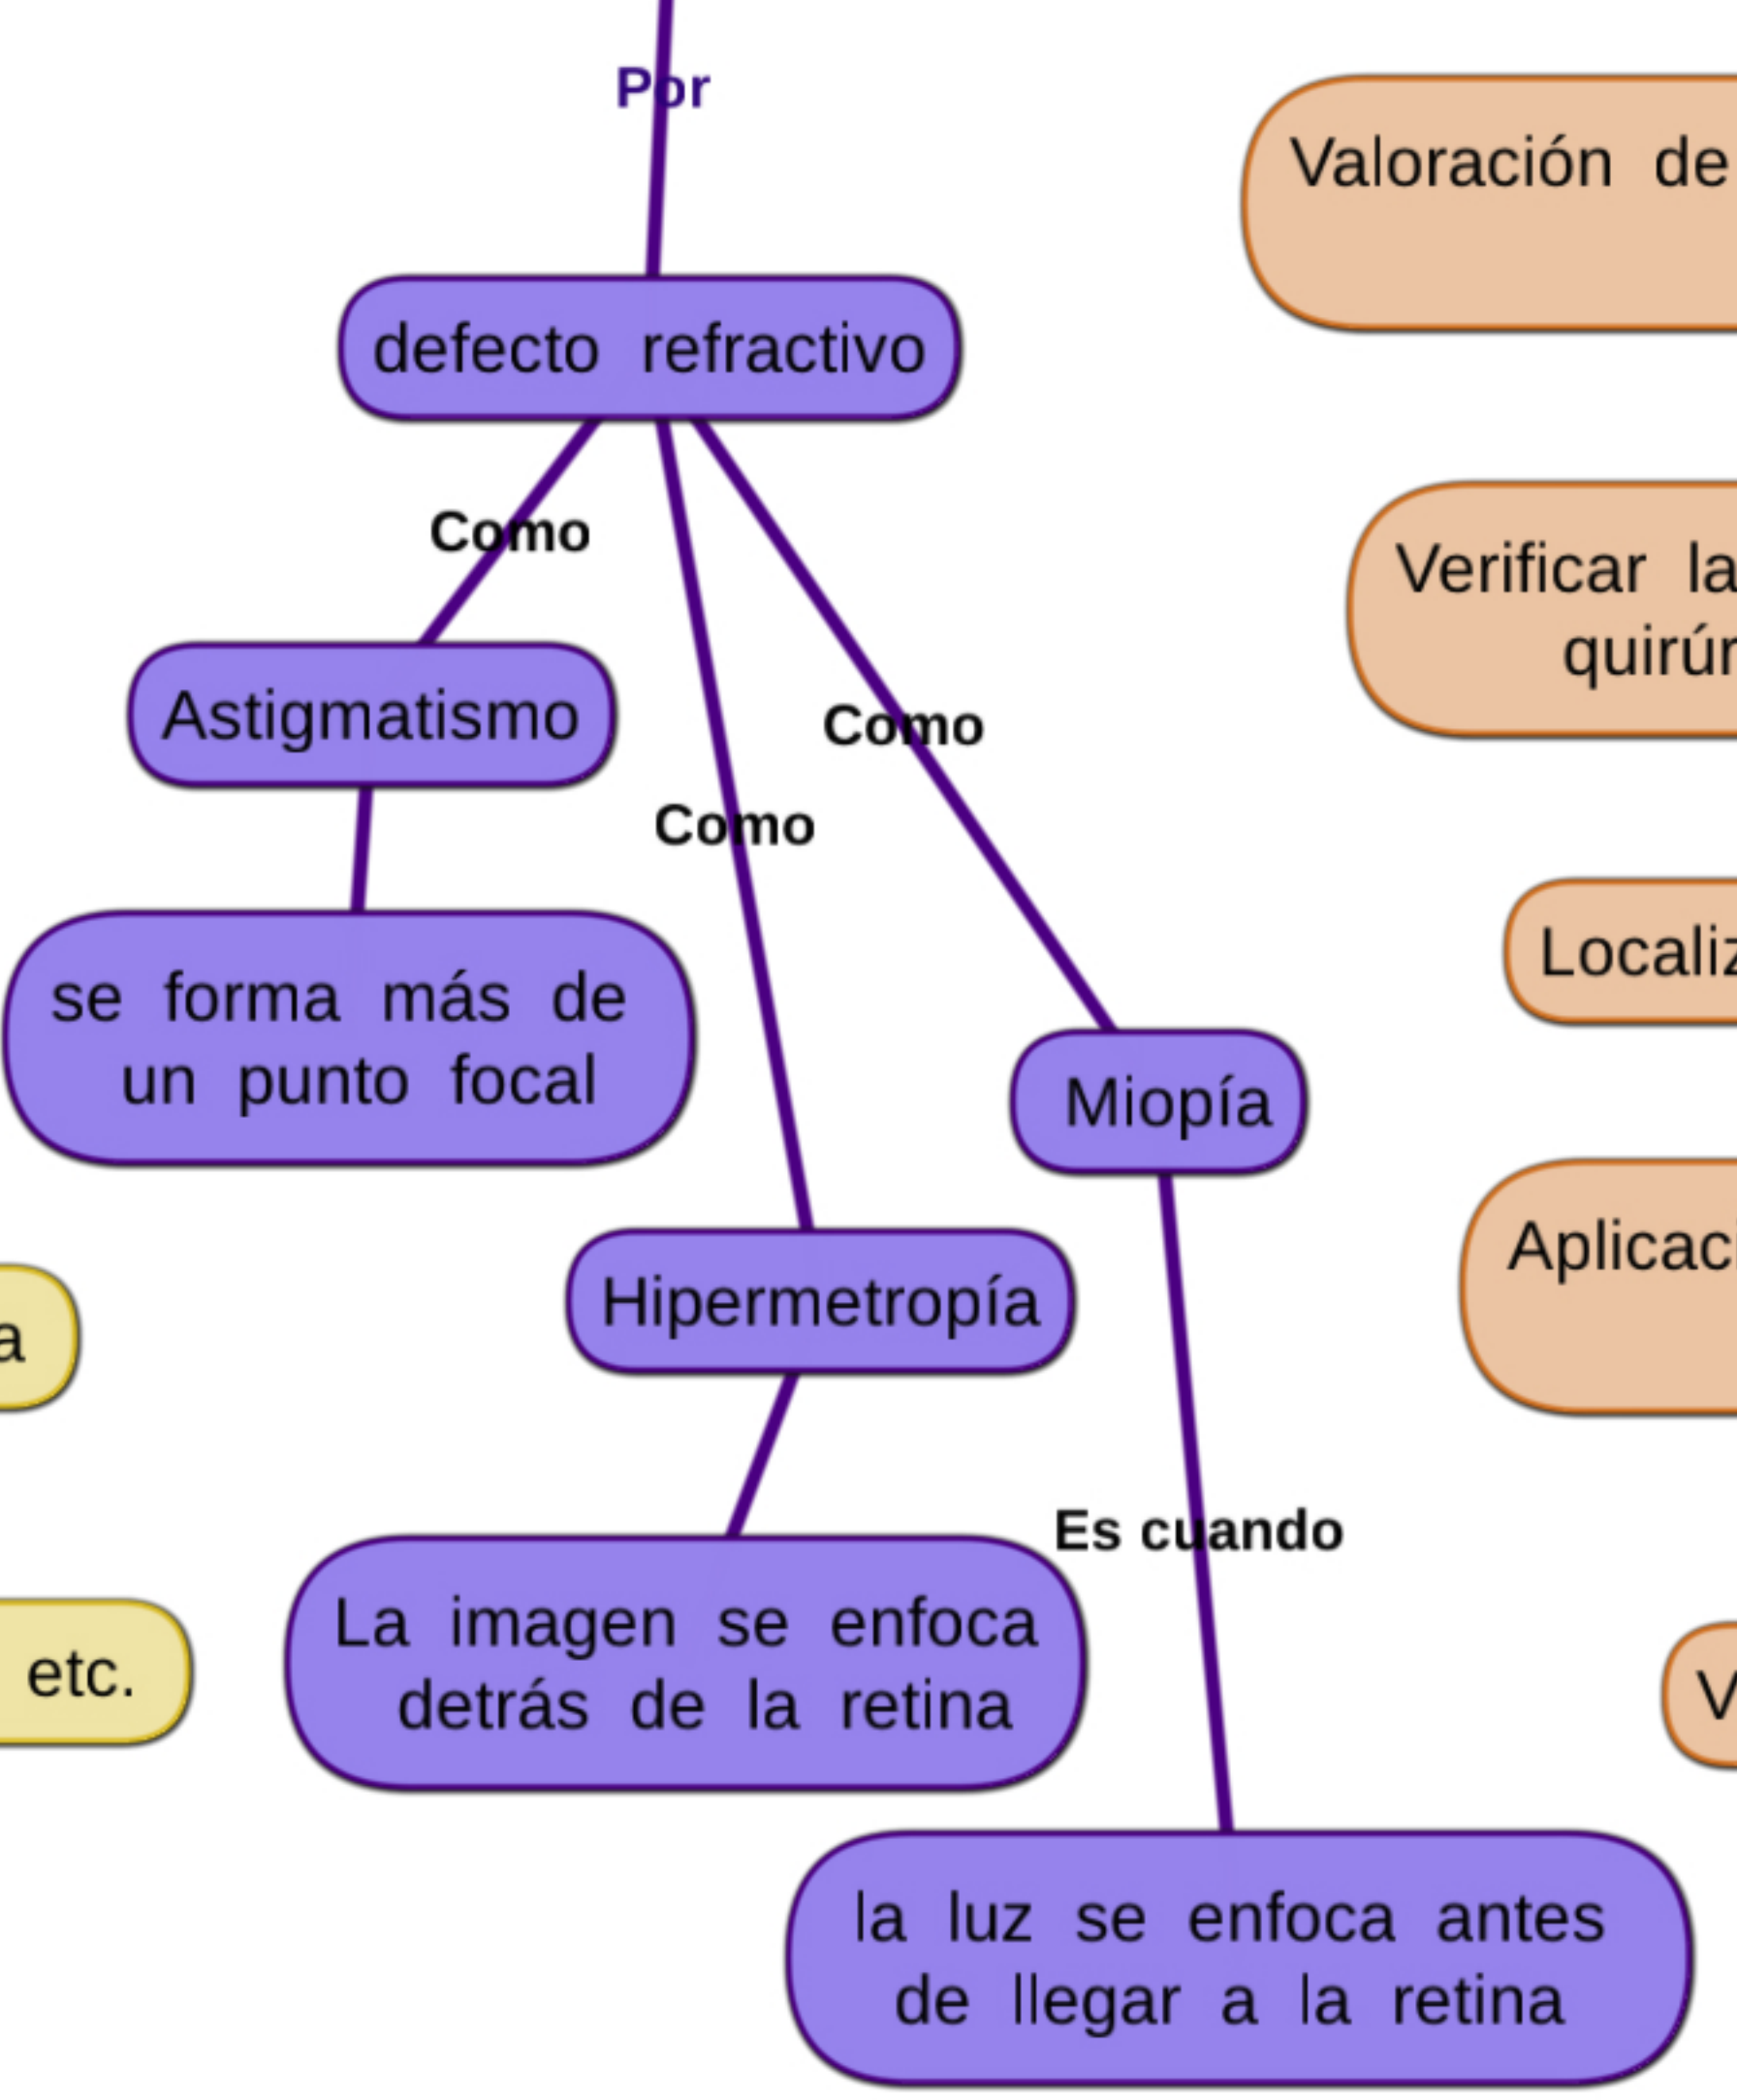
Por

Valoración de

defecto refractivo

Como

Verificar la
quirúr

Astigmatismo

Como

Como

se forma más de un punto focal

Localiz

Miopía

Aplicaci

a

Hipermetropía

Es cuando

etc.

La imagen se enfoca detrás de la retina

V

la luz se enfoca antes de llegar a la retina